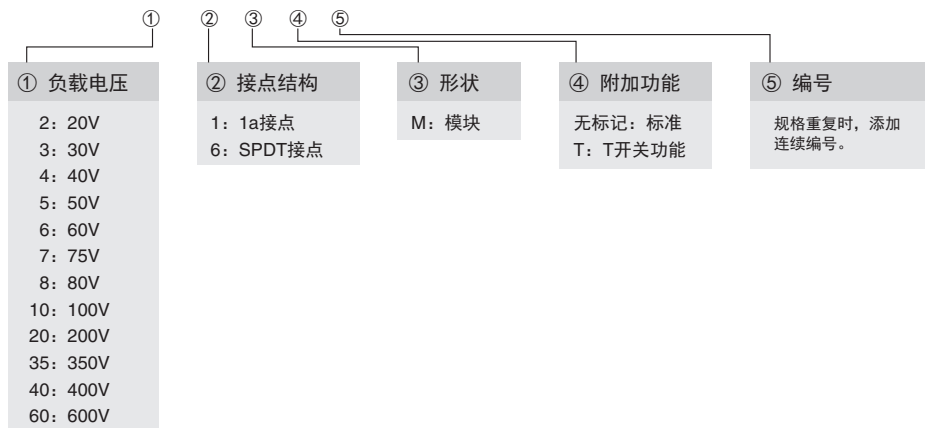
① ② ③ ④ ⑤

① 负载电压

2：20V
3：30V
4：40V
5：50V
6：60V
7：75V
8：80V
10：100V
20：200V
35：350V
40：400V
60：600V

② 接点结构

1：1a接点
6：SPDT接点

③ 形状

M：模块

④ 附加功能

无标记：标准
T：T开关功能

⑤ 编号

规格重复时，添加连续编号。